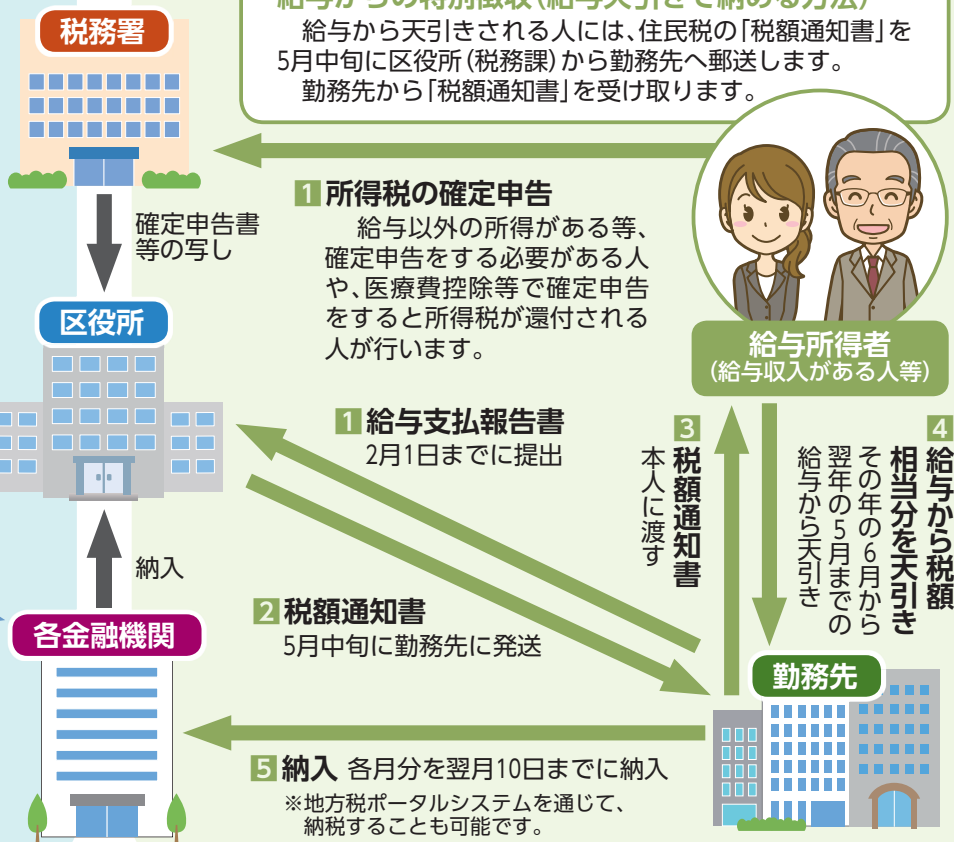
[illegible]

給与から天引きされる人には、住民税の「税額通知書」を5月中旬に区役所（税務課）から勤務先へ郵送します。
勤務先から「税額通知書」を受け取ります。

税務署

確定申告書等の写し

1 所得税の確定申告
給与以外の所得がある等、確定申告をする必要がある人や、医療費控除等で確定申告をすると所得税が還付される人が行います。

区役所

給与所得者
（給与収入がある人等）

1 給与支払報告書
2月1日までに提出

3 税額通知書
本人に渡す

4 給与から税額相当分を天引き
その年の6月から翌年の5月までの給与から天引き

納入

各金融機関

2 税額通知書
5月中旬に勤務先に発送

勤務先

5 納入 各月分を翌月10日までに納入
※地方税ポータルシステムを通じて、納税することも可能です。